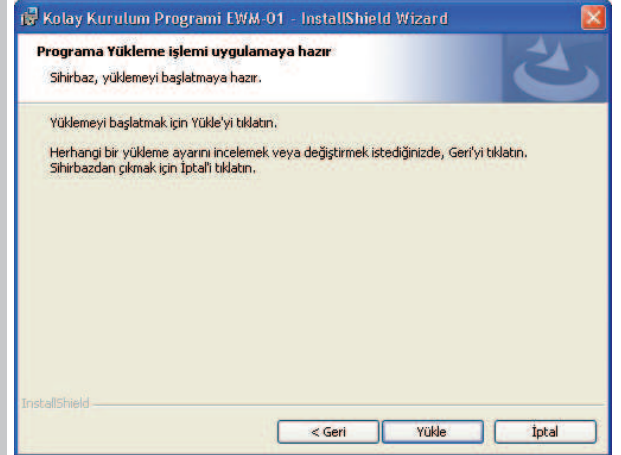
Kolay Kurulum Programi EWM-01 - InstallShield Wizard

Programa Yükleme işlemi uygulamaya hazır

Sihirbaz, yüklemeyi başlatmaya hazır.

Yüklemeyi başlatmak için Yükle'yi tıklatın.

Herhangi bir yükleme ayarını incelemek veya değiştirmek istediğinizde, Geri'yi tıklatın. Sihirbazdan çıkmak için İptal'i tıklatın.

InstallShield

< Geri

Yükle

İptal